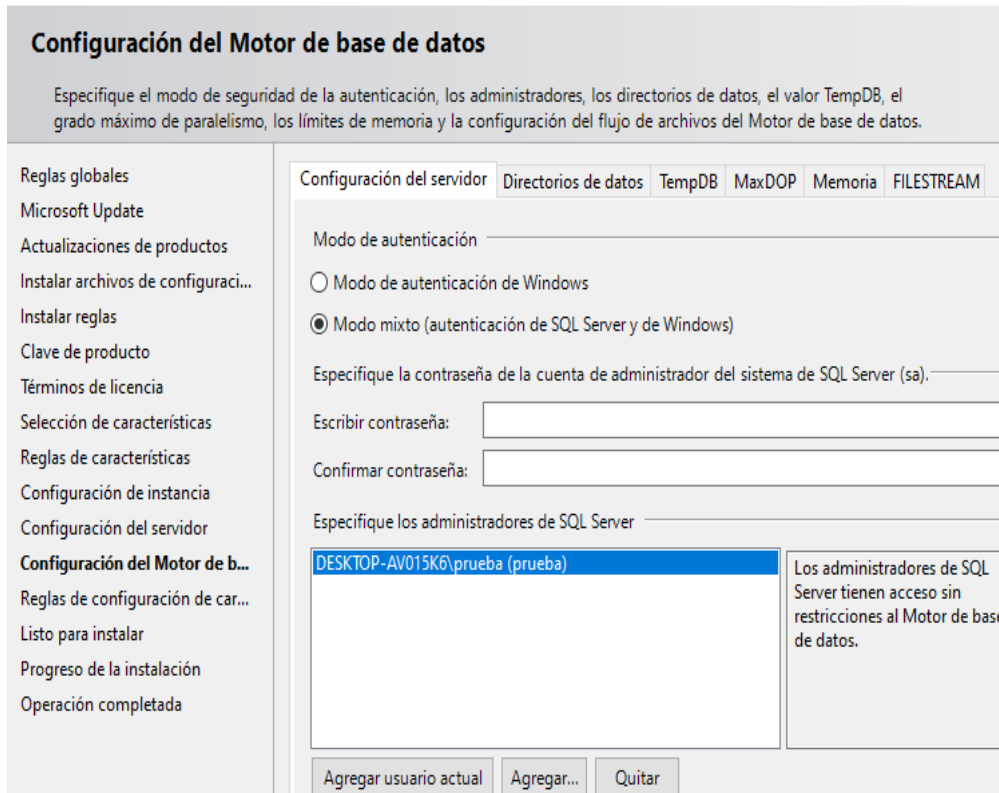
Configuración del Motor de base de datos

Especifique el modo de seguridad de la autenticación, los administradores, los directorios de datos, el valor TempDB, el grado máximo de paralelismo, los límites de memoria y la configuración del flujo de archivos del Motor de base de datos.

Reglas globales
Microsoft Update
Actualizaciones de productos
Instalar archivos de configuraci...
Instalar reglas
Clave de producto
Términos de licencia
Selección de características
Reglas de características
Configuración de instancia
Configuración del servidor
Configuración del Motor de b...
Reglas de configuración de car...
Listo para instalar
Progreso de la instalación
Operación completada

Configuración del servidor | Directorios de datos | TempDB | MaxDOP | Memoria | FILESTREAM

Modo de autenticación

Modo de autenticación de Windows

Modo mixto (autenticación de SQL Server y de Windows)

Especifique la contraseña de la cuenta de administrador del sistema de SQL Server (sa).

Escribir contraseña:

Confirmar contraseña:

Especifique los administradores de SQL Server

DESKTOP-AV015K6\prueba (prueba)

Los administradores de SQL Server tienen acceso sin restricciones al Motor de base de datos.

Agregar usuario actual | Agregar... | Quitar